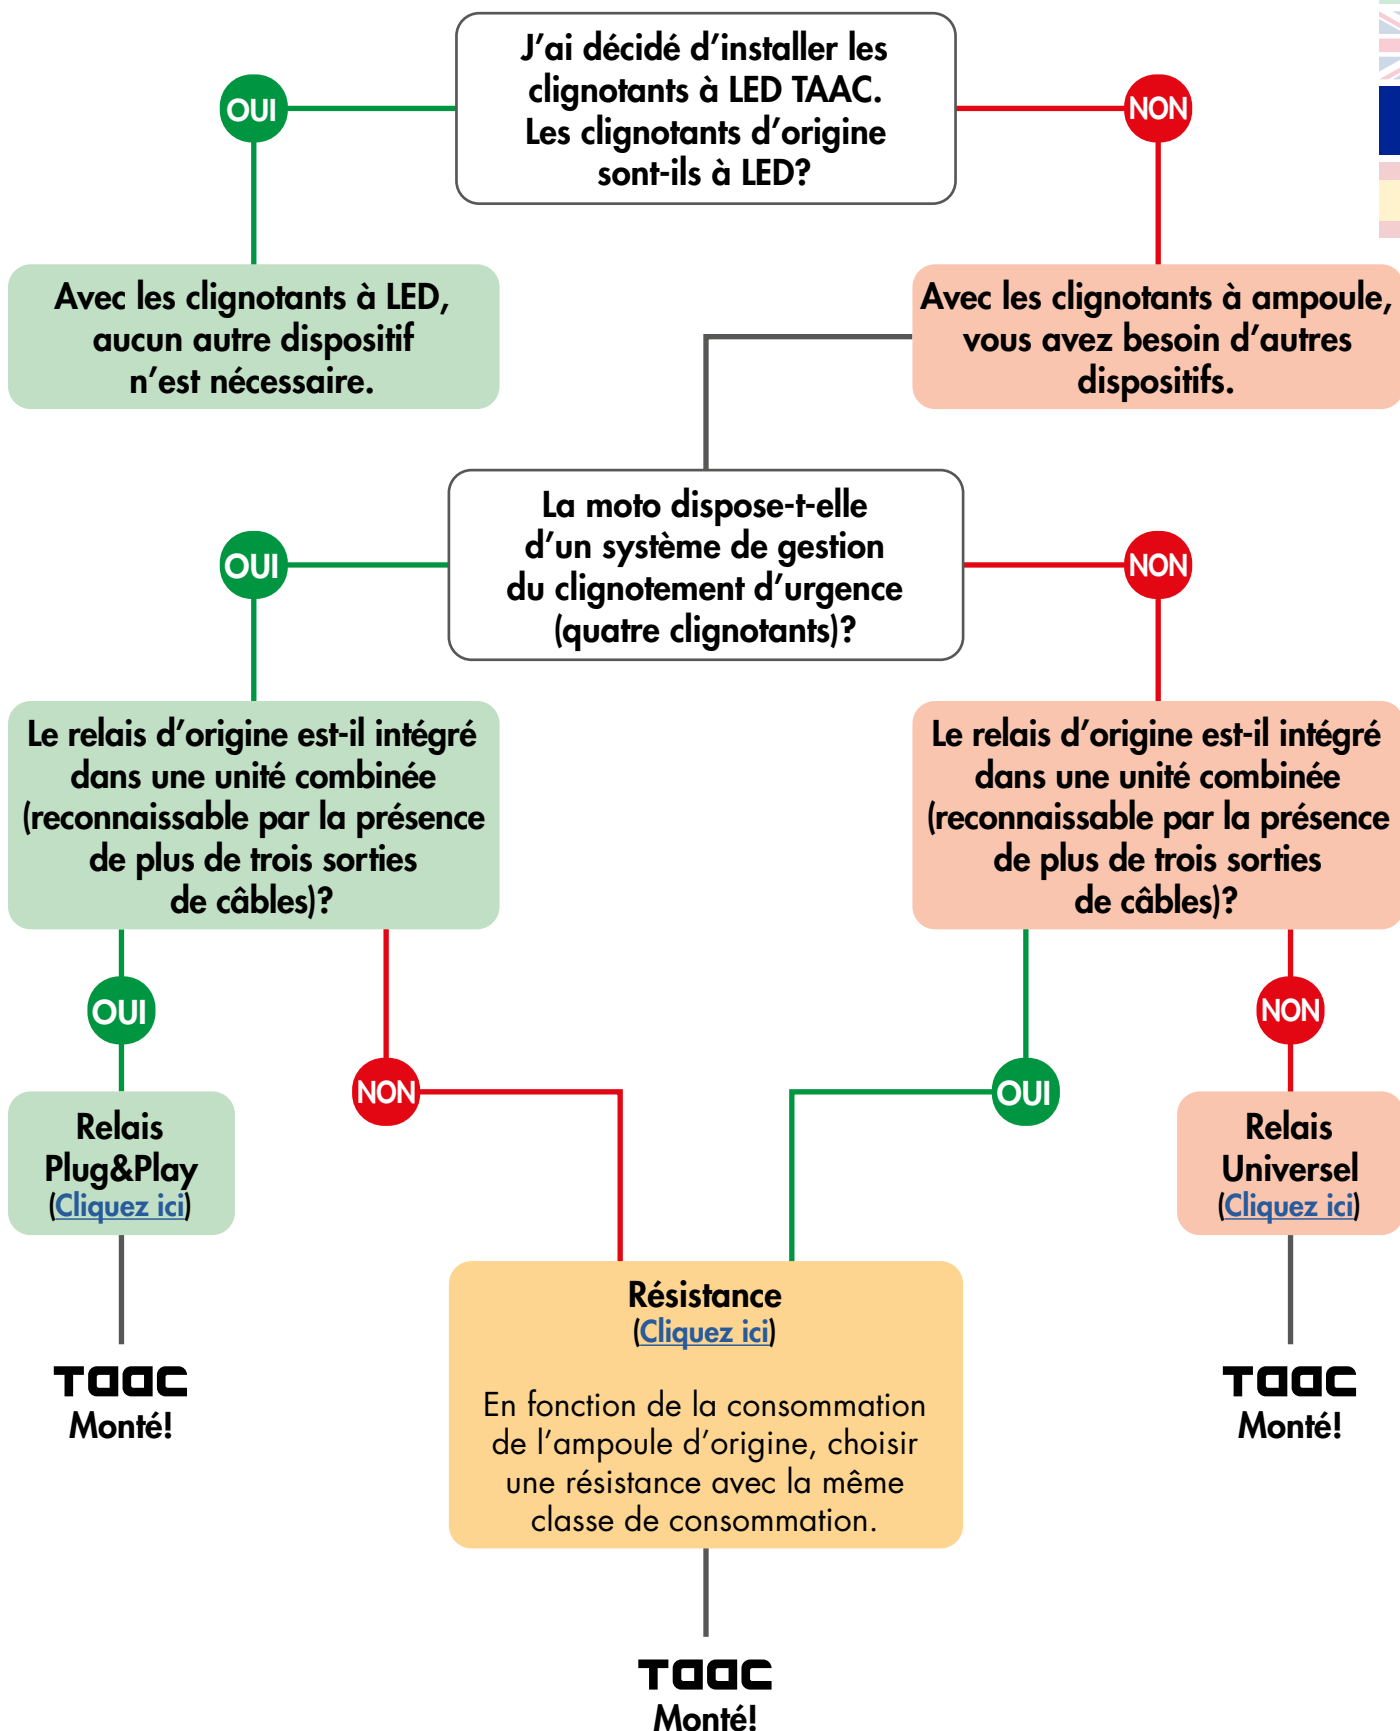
J'ai décidé d'installer les clignotants à LED TAAC. Les clignotants d'origine sont-ils à LED?

OUI

NON

Avec les clignotants à LED, aucun autre dispositif n'est nécessaire.

Avec les clignotants à ampoule, vous avez besoin d'autres dispositifs.

La moto dispose-t-elle d'un système de gestion du clignotement d'urgence (quatre clignotants)?

OUI

NON

Le relais d'origine est-il intégré dans une unité combinée (reconnaissable par la présence de plus de trois sorties de câbles)?

Le relais d'origine est-il intégré dans une unité combinée (reconnaissable par la présence de plus de trois sorties de câbles)?

OUI

NON

OUI

NON

Relais Plug&Play (Cliquez ici)

Relais Universel (Cliquez ici)

Résistance (Cliquez ici)

En fonction de la consommation de l'ampoule d'origine, choisir une résistance avec la même classe de consommation.

TAAC Monté!

TAAC Monté!

TAAC Monté!